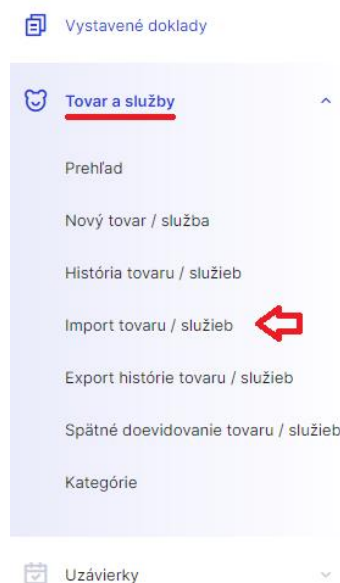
Vystavené doklady

Tovar a služby

Prehľad

Nový tovar / služba

História tovaru / služieb

Import tovaru / služieb

Export histórie tovaru / služieb

Spätné doevidovanie tovaru / služieb

Kategórie

Uzávierky